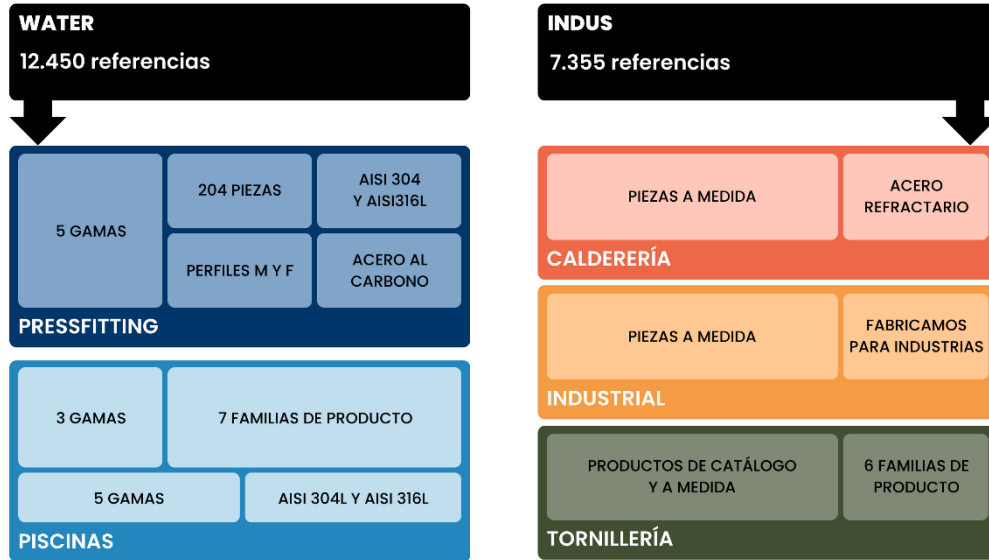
WATER
12.450 referencias

5 GAMAS
204 PIEZAS
AISI 304 Y AISI316L
PERFILES M Y F
ACERO AL CARBONO
PRESSFITTING

3 GAMAS
7 FAMILIAS DE PRODUCTO
5 GAMAS
AISI 304L Y AISI 316L
PISCINAS

INDUS
7.355 referencias

PIEZAS A MEDIDA
ACERO REFRACTARIO
CALDERERÍA

PIEZAS A MEDIDA
FABRICAMOS PARA INDUSTRIAS
INDUSTRIAL

PRODUCTOS DE CATÁLOGO Y A MEDIDA
6 FAMILIAS DE PRODUCTO
TORNILLERÍA